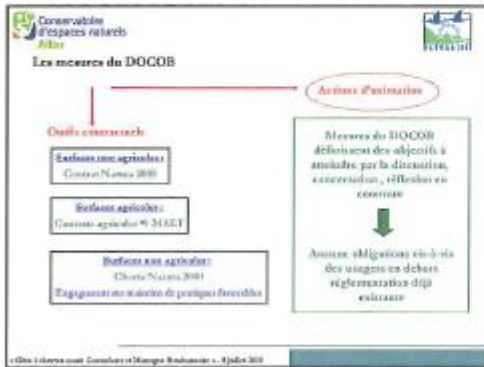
Conservatoire d'espaces naturels Allier

Les mesures du DOCOB

Actions d'animation

Outils contractuels

Surfaces non agricoles :
Contrat Natura 2000

Surfaces agricoles :
Contrats agricoles => MAET

Surfaces non agricoles :
Charte Natura 2000
Engagement au maintien de pratiques favorables

Mesures du DOCOB définissent des objectifs à atteindre par la discussion, concertation, réflexion en commun

Aucune obligation vis-à-vis des usagers en dehors réglementation déjà existante

« Gîtes à chauves-souris Commentry et Montluçon Bourbonnaise » - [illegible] juillet 20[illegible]